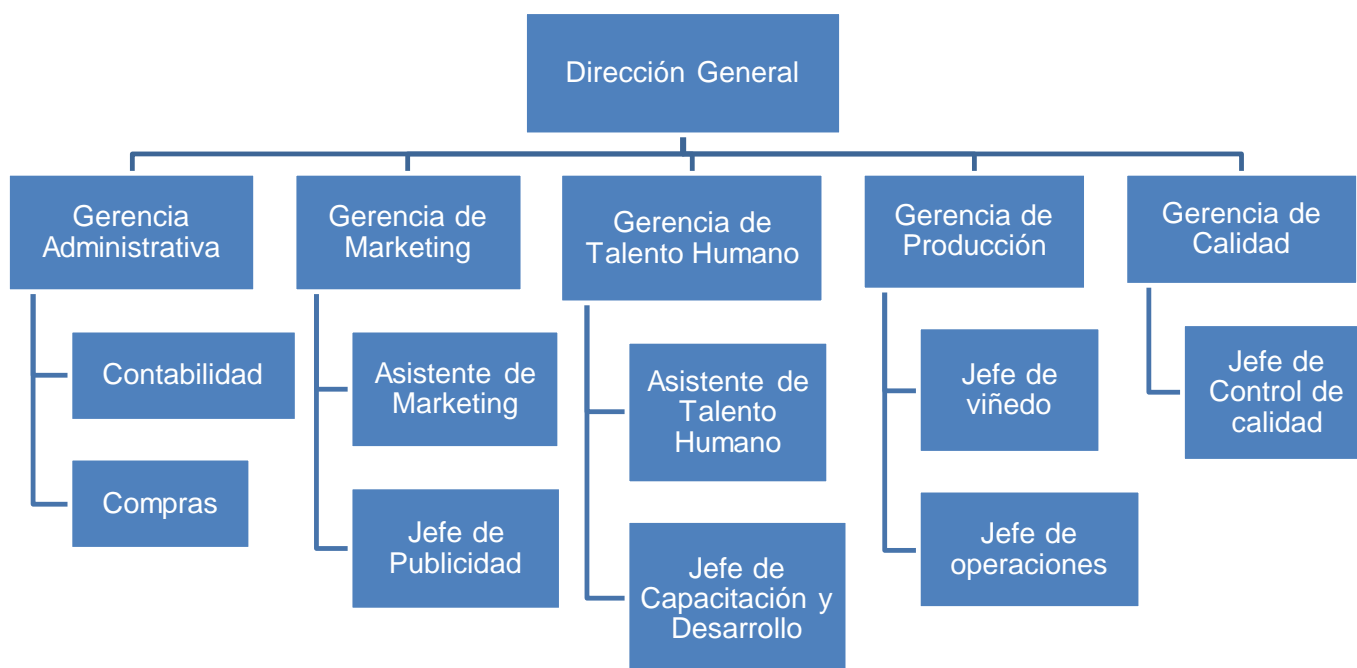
Dirección General

Gerencia Administrativa

Contabilidad

Compras

Gerencia de Marketing

Asistente de Marketing

Jefe de Publicidad

Gerencia de Talento Humano

Asistente de Talento Humano

Jefe de Capacitación y Desarrollo

Gerencia de Producción

Jefe de viñedo

Jefe de operaciones

Gerencia de Calidad

Jefe de Control de calidad